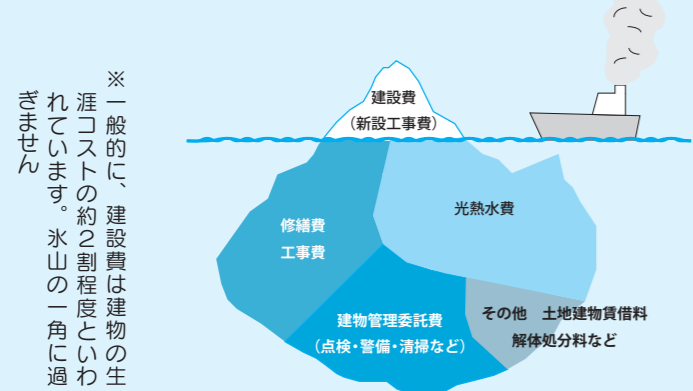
※一般的に、建設費は建物の生涯コストの約2割程度といわれています。氷山の一角に過ぎません

建設費
（新設工事費）

修繕費
工事費

光熱水費

建物管理委託費
（点検・警備・清掃など）

その他　土地建物賃借料
解体処分料など